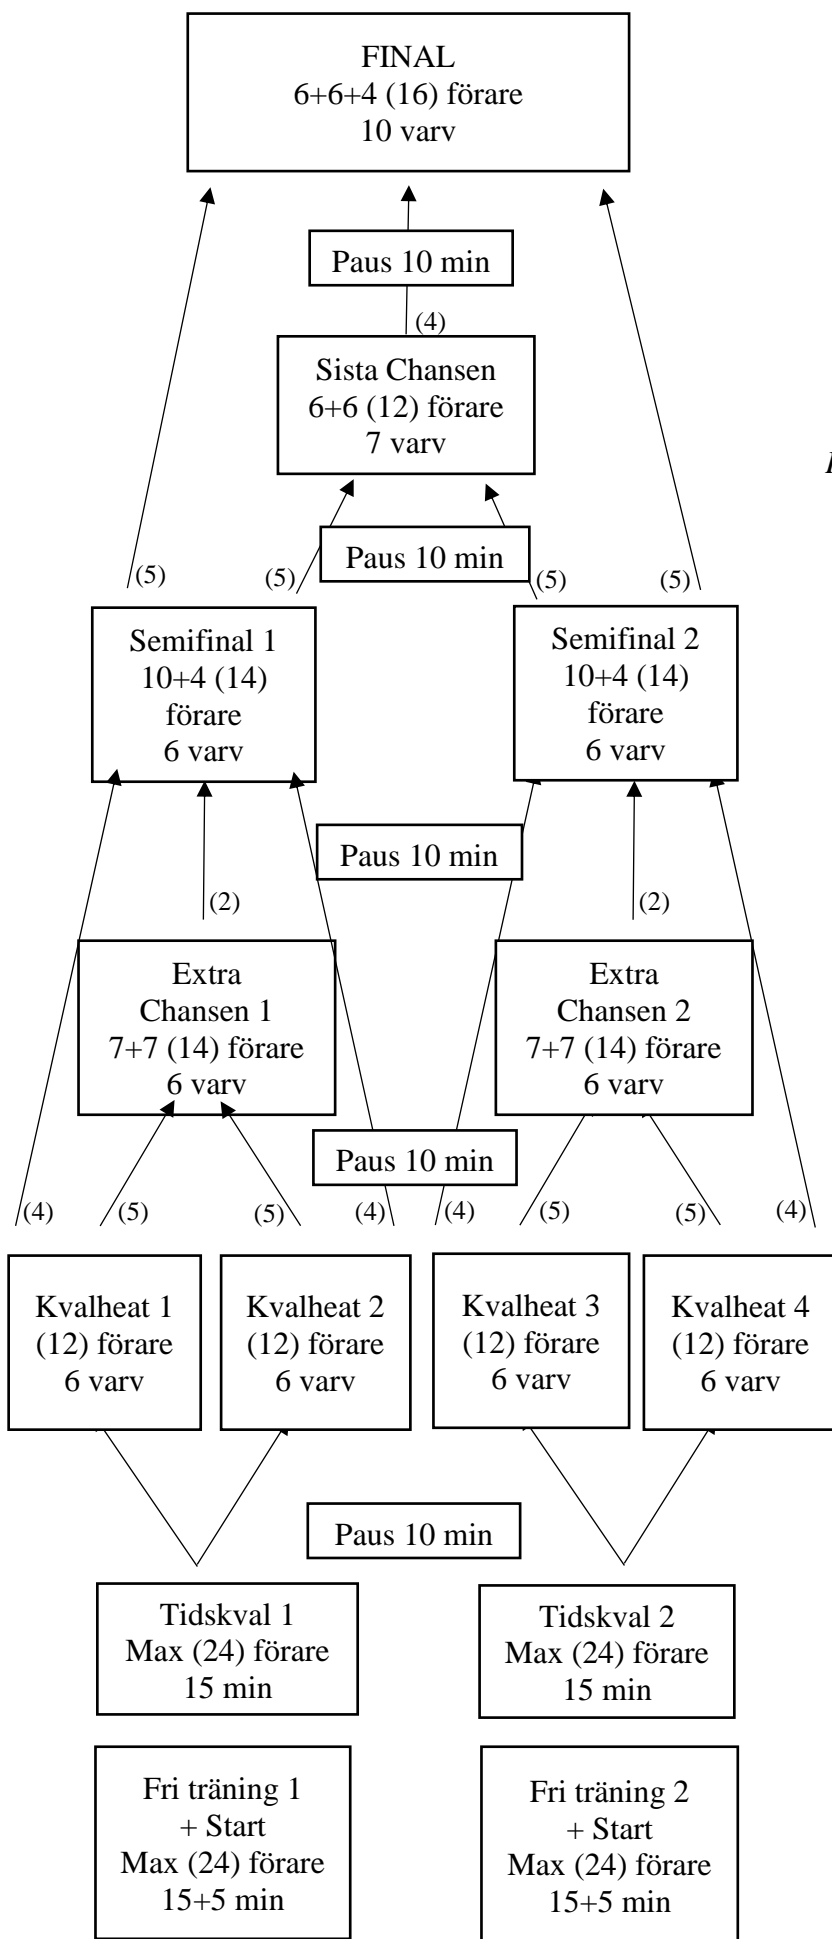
FINAL
6+6+4 (16) förare
10 varv

Paus 10 min

(4)

Sista Chansen
6+6 (12) förare
7 varv

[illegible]

(5) (5) Paus 10 min (5) (5)

Semifinal 1
10+4 (14)
förare
6 varv

Semifinal 2
10+4 (14)
förare
6 varv

Paus 10 min

(2) (2)

Extra
Chansen 1
7+7 (14) förare
6 varv

Extra
Chansen 2
7+7 (14) förare
6 varv

Paus 10 min

(4) (5) (5) (4) (4) (5) (5) (4)

Kvalheat 1
(12) förare
6 varv

Kvalheat 2
(12) förare
6 varv

Kvalheat 3
(12) förare
6 varv

Kvalheat 4
(12) förare
6 varv

Paus 10 min

Tidskval 1
Max (24) förare
15 min

Tidskval 2
Max (24) förare
15 min

Fri träning 1
+ Start
Max (24) förare
15+5 min

Fri träning 2
+ Start
Max (24) förare
15+5 min